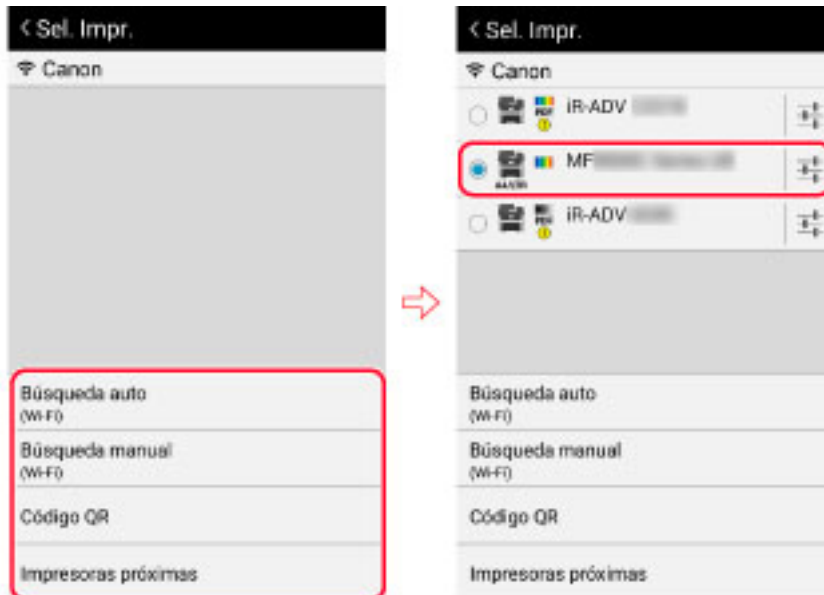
< Sel. Impr.

Canon

Búsqueda auto
(Wi-Fi)

Búsqueda manual
(Wi-Fi)

Código QR

Impresoras próximas

< Sel. Impr.

Canon

iR-ADV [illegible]

MF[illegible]

iR-ADV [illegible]

Búsqueda auto
(Wi-Fi)

Búsqueda manual
(Wi-Fi)

Código QR

Impresoras próximas